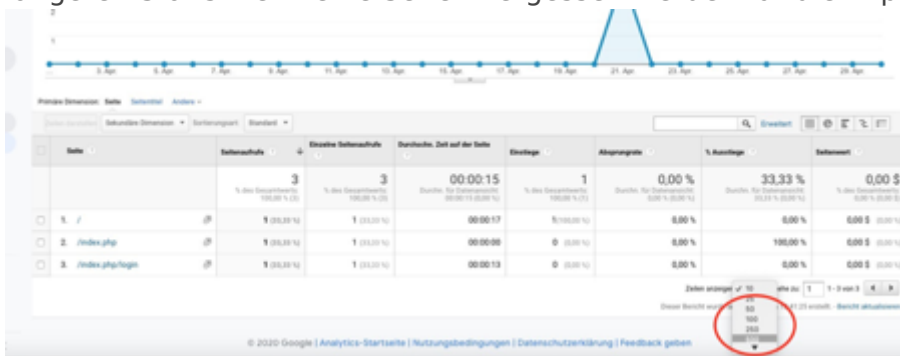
3. Apr 5. Apr 7. Apr 9. Apr 11. Apr 13. Apr 15. Apr 17. Apr 19. Apr 21. Apr 23. Apr 25. Apr 27. Apr 29. Apr

Primäre Dimension: Seite Seitentitel Andere

Sekundäre Dimension Sortierungsart: Standard

Erweitert

| | Seite | Seitenaufrufe | Einzelne Seitenaufrufe | Durchschn. Zeit auf der Seite | Einstiege | Absprungrate | % Ausstiege | Seitenwert |
|---|---|---|---|---|---|---|---|---|
| | | 3 % des Gesamtwerts: 100,00 % (3) | 3 % des Gesamtwerts: 100,00 % (3) | 00:00:15 Durchschn. für Datenansicht: 00:00:15 (0,00 %) | 1 % des Gesamtwerts: 100,00 % (1) | 0,00 % Durchschn. für Datenansicht: 0,00 % (0,00 %) | 33,33 % Durchschn. für Datenansicht: 33,33 % (0,00 %) | 0,00 $ |
| | 1. / | 1 (33,33 %) | 1 (33,33 %) | 00:00:17 | 1 (100,00 %) | 0,00 % | 0,00 % | 0,00 $ (0,00 %) |
| | 2. /index.php | 1 (33,33 %) | 1 (33,33 %) | 00:00:00 | 0 (0,00 %) | 0,00 % | 100,00 % | 0,00 $ (0,00 %) |
| | 3. /index.php/login | 1 (33,33 %) | 1 (33,33 %) | 00:00:13 | 0 (0,00 %) | 0,00 % | 0,00 % | 0,00 $ (0,00 %) |

Zeilen anzeigen: ✓ 10 25 50 100 250 ehe zu: 1 1 - 3 von 3

Dieser Bericht wurde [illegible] erstellt. · Bericht aktualisieren

© 2020 Google | Analytics-Startseite | Nutzungsbedingungen | Datenschutzerklärung | Feedback geben